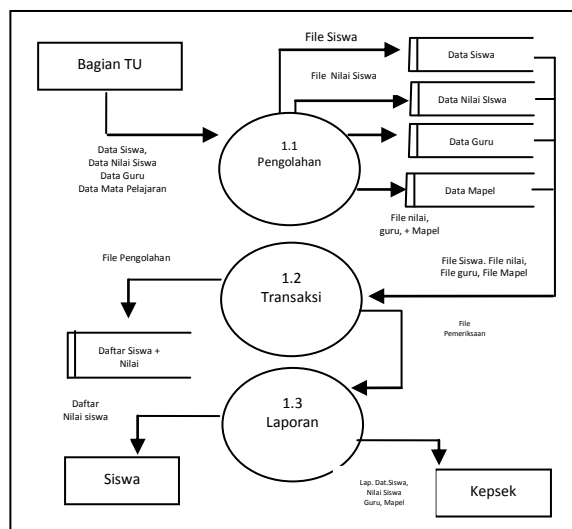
Bagian TU

File Siswa

Data Siswa

File Nilai Siswa

Data Nilai Siswa

Data Siswa, Data Nilai Siswa Data Guru Data Mata Pelajaran

1.1 Pengolahan

Data Guru

Data Mapel

File nilai, guru, + Mapel

File Pengolahan

1.2 Transaksi

File Siswa. File nilai, File guru, File Mapel

File Pemeriksaan

Daftar Siswa + Nilai

Daftar Nilai siswa

1.3 Laporan

Siswa

Lap. Dat.Siswa, Nilai Siswa Guru, Mapel

Kepsek